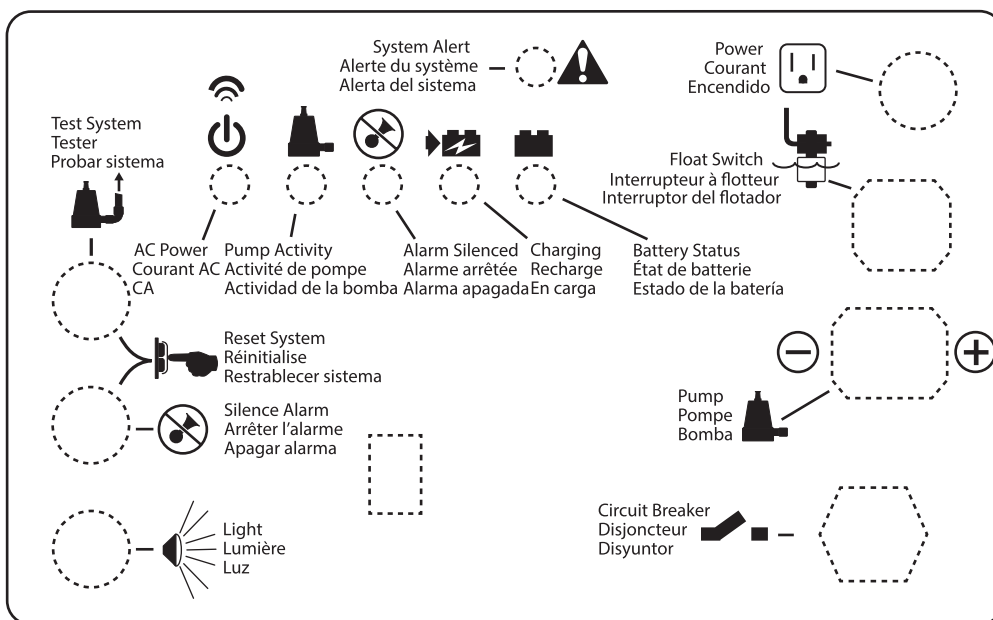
System Alert
Alerte du système
Alerta del sistema

Power
Courant
Encendido

Test System
Tester
Probar sistema

Float Switch
Interrupteur à flotteur
Interruptor del flotador

AC Power
Courant AC
CA

Pump Activity
Activité de pompe
Actividad de la bomba

Alarm Silenced
Alarme arrêtée
Alarma apagada

Charging
Recharge
En carga

Battery Status
État de batterie
Estado de la batería

Reset System
Réinitialise
Restrablecer sistema

Silence Alarm
Arrêter l'alarme
Apagar alarma

Pump
Pompe
Bomba

Circuit Breaker
Disjoncteur
Disyuntor

Light
Lumière
Luz